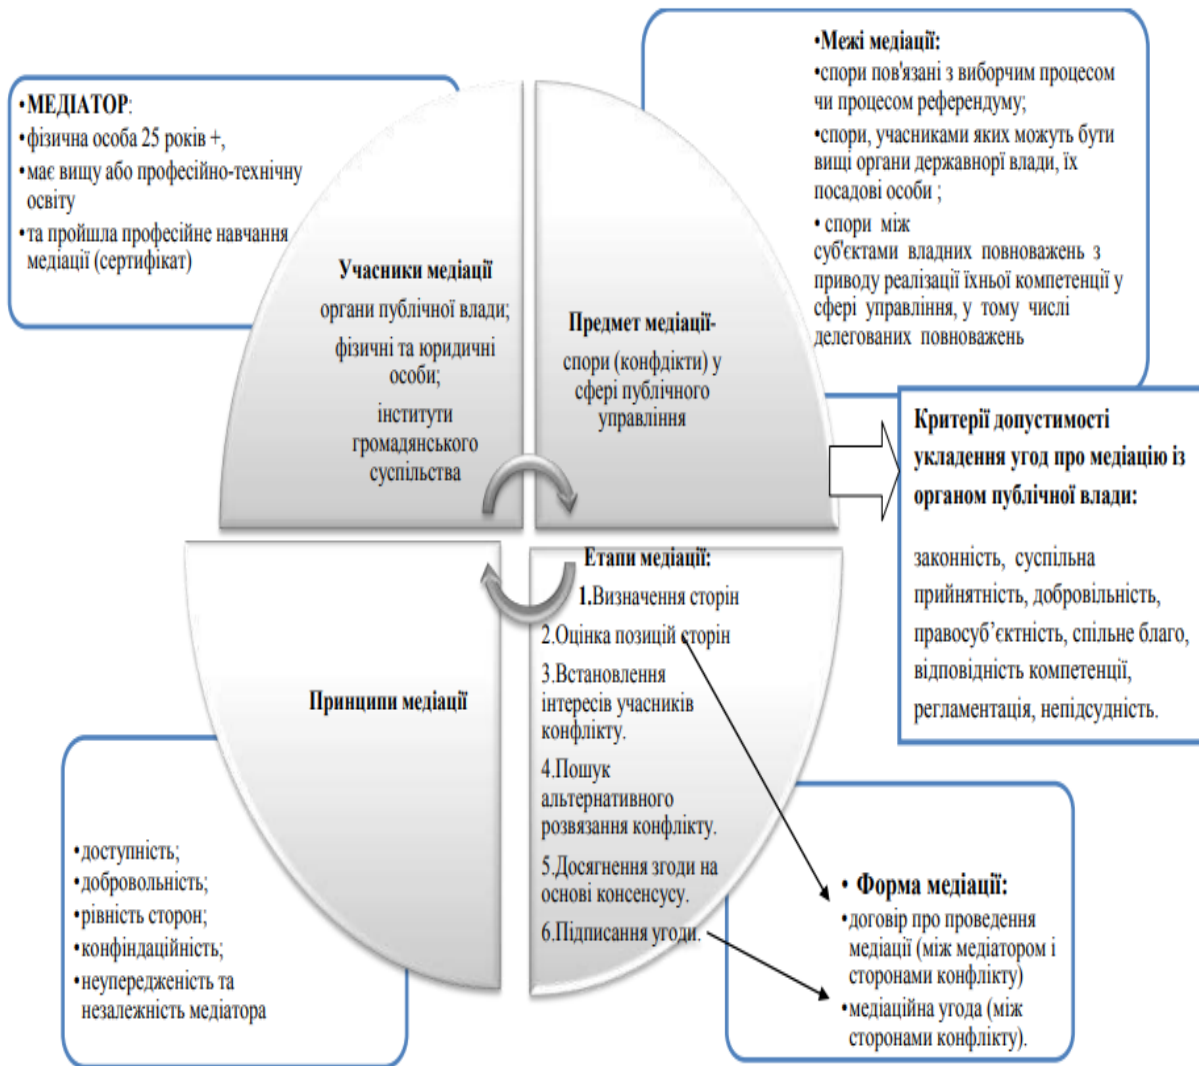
•МЕДІАТОР:
•фізична особа 25 років +,
•має вищу або професійно-технічну освіту
•та пройшла професійне навчання медіації (сертифікат)

Учасники медіації
органи публічної влади;
фізичні та юридичні особи;
інститути громадянського суспільства

Предмет медіації-
спори (конфлікти) у сфері публічного управління

•Межі медіації:
•спори пов'язані з виборчим процесом чи процесом референдуму;
•спори, учасниками яких можуть бути вищі органи державнорї влади, їх посадові особи ;
• спори між суб'єктами владних повноважень з приводу реалізації їхньої компетенції у сфері управління, у тому числі делегованих повноважень

Критерії допустимості укладення угод про медіацію із органом публічної влади:

законність, суспільна прийнятність, добровільність, правосуб'єктність, спільне благо, відповідність компетенції, регламентація, непідсудність.

Етапи медіації:
1.Визначення сторін
2.Оцінка позицій сторін
3.Встановлення інтересів учасників конфлікту.
4.Пошук альтернативного розвязання конфлікту.
5.Досягнення згоди на основі консенсусу.
6.Підписання угоди.

Принципи медіації

•доступність;
•добровольність;
•рівність сторон;
•конфіндаційність;
•неупередженість та незалежність медіатора

• Форма медіації:
•договір про проведення медіації (між медіатором і сторонами конфлікту)
•медіаційна угода (між сторонами конфлікту).